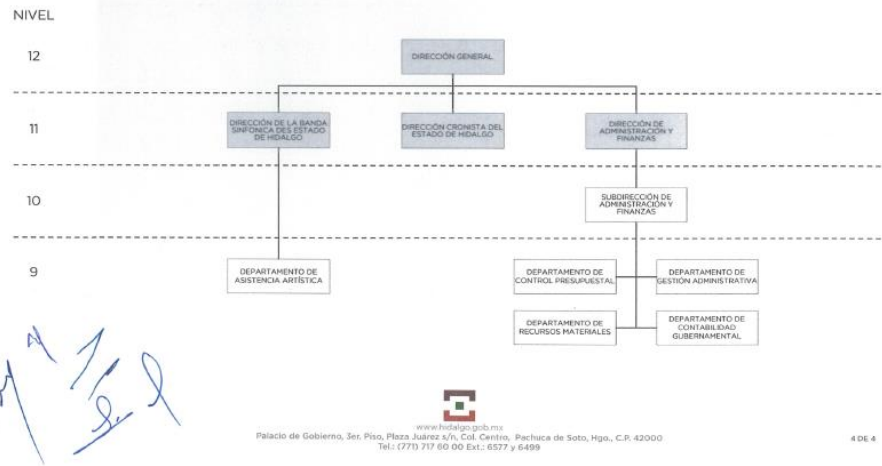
NIVEL

12

DIRECCIÓN GENERAL

11

DIRECCIÓN DE LA BANDA SINFÓNICA DES ESTADO DE HIDALGO

DIRECCIÓN CRONISTA DEL ESTADO DE HIDALGO

DIRECCIÓN DE ADMINISTRACIÓN Y FINANZAS

10

SUBDIRECCIÓN DE ADMINISTRACIÓN Y FINANZAS

9

DEPARTAMENTO DE ASISTENCIA ARTÍSTICA

DEPARTAMENTO DE CONTROL PRESUPUESTAL

DEPARTAMENTO DE GESTIÓN ADMINISTRATIVA

DEPARTAMENTO DE RECURSOS MATERIALES

DEPARTAMENTO DE CONTABILIDAD GUBERNAMENTAL

www.hidalgo.gob.mx
Palacio de Gobierno, 3er. Piso, Plaza Juárez s/n, Col. Centro, Pachuca de Soto, Hgo., C.P. 42000
Tel.: (771) 717 60 00 Ext.: 6577 y 6499

4 DE 4